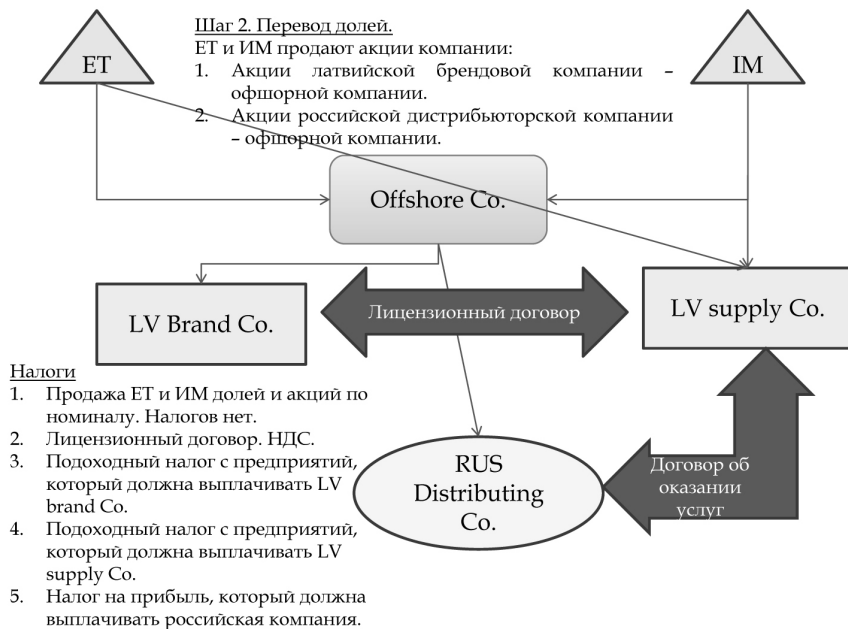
ET

Шаг 2. Перевод долей.
ЕТ и ИМ продают акции компании:
1. Акции латвийской брендовой компании – офшорной компании.
2. Акции российской дистрибьюторской компании – офшорной компании.

IM

Offshore Co.

LV Brand Co.

Лицензионный договор

LV supply Co.

Налоги
1. Продажа ЕТ и ИМ долей и акций по номиналу. Налогов нет.
2. Лицензионный договор. НДС.
3. Подоходный налог с предприятий, который должна выплачивать LV brand Co.
4. Подоходный налог с предприятий, который должна выплачивать LV supply Co.
5. Налог на прибыль, который должна выплачивать российская компания.

RUS Distributing Co.

Договор об оказании услуг